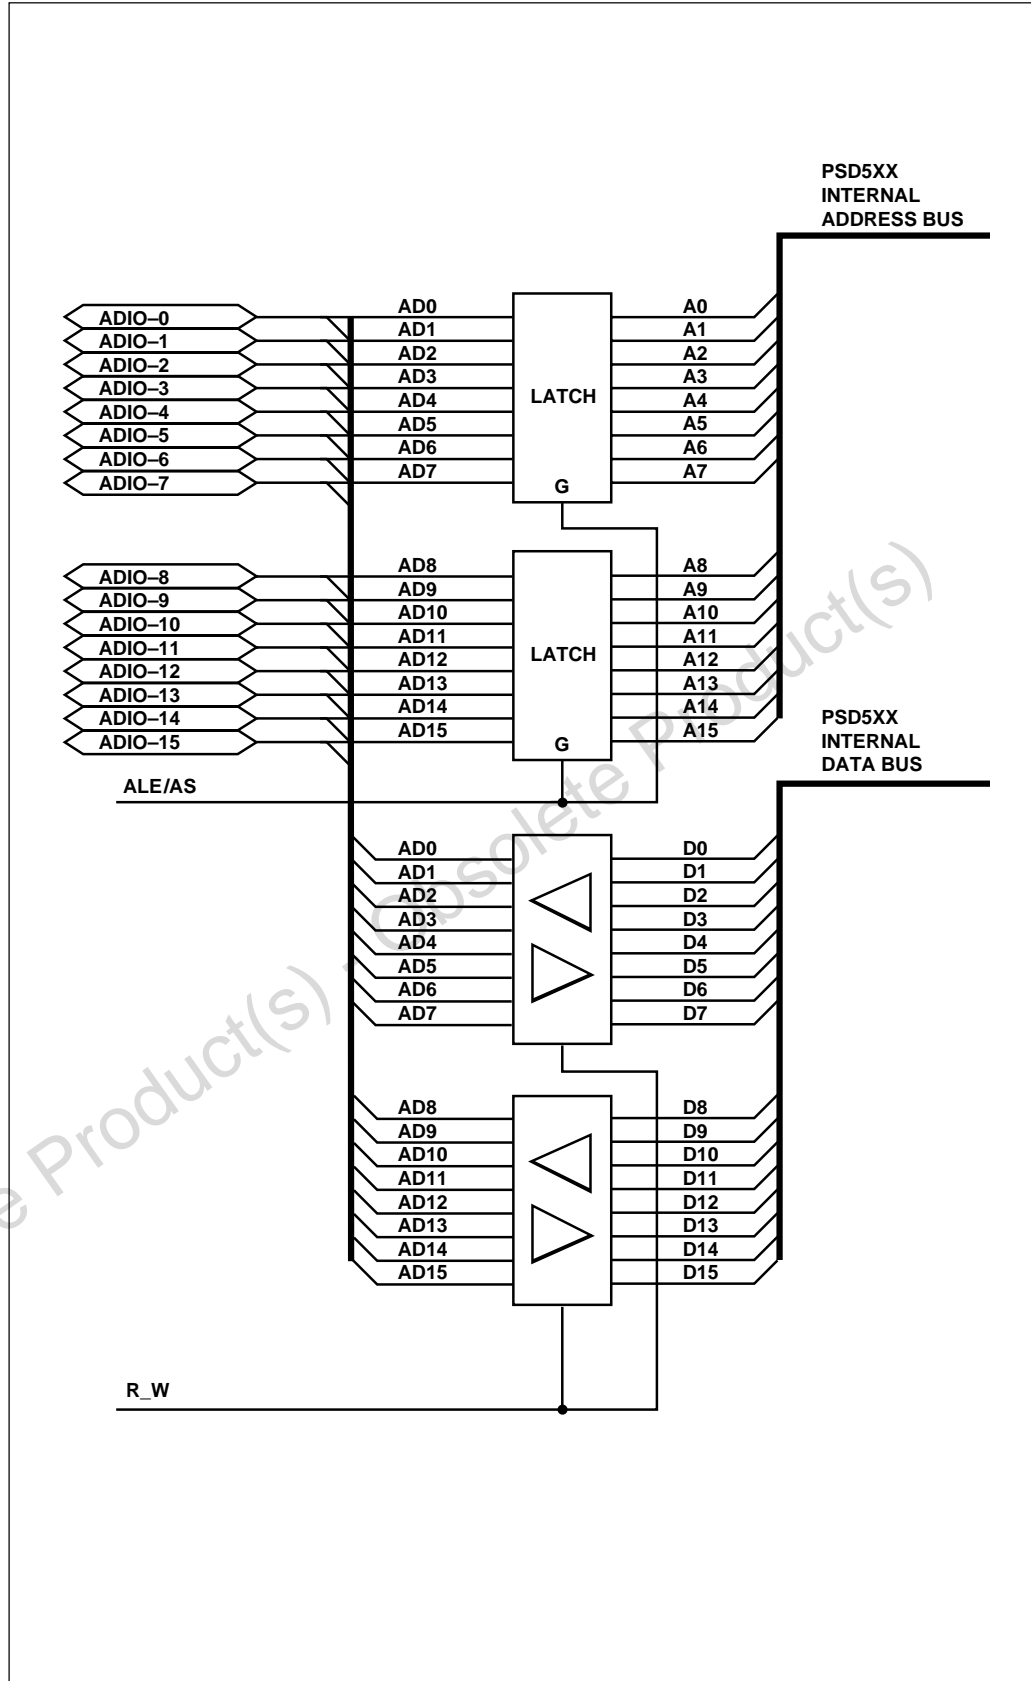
PSD5XX
INTERNAL
ADDRESS BUS

ADIO–0
ADIO–1
ADIO–2
ADIO–3
ADIO–4
ADIO–5
ADIO–6
ADIO–7

AD0
AD1
AD2
AD3
AD4
AD5
AD6
AD7

LATCH

G

A0
A1
A2
A3
A4
A5
A6
A7

ADIO–8
ADIO–9
ADIO–10
ADIO–11
ADIO–12
ADIO–13
ADIO–14
ADIO–15

AD8
AD9
AD10
AD11
AD12
AD13
AD14
AD15

LATCH

G

A8
A9
A10
A11
A12
A13
A14
A15

PSD5XX
INTERNAL
DATA BUS

ALE/AS

AD0
AD1
AD2
AD3
AD4
AD5
AD6
AD7

D0
D1
D2
D3
D4
D5
D6
D7

AD8
AD9
AD10
AD11
AD12
AD13
AD14
AD15

D8
D9
D10
D11
D12
D13
D14
D15

R_W

Obsolete Product(s) - Obsolete Product(s)